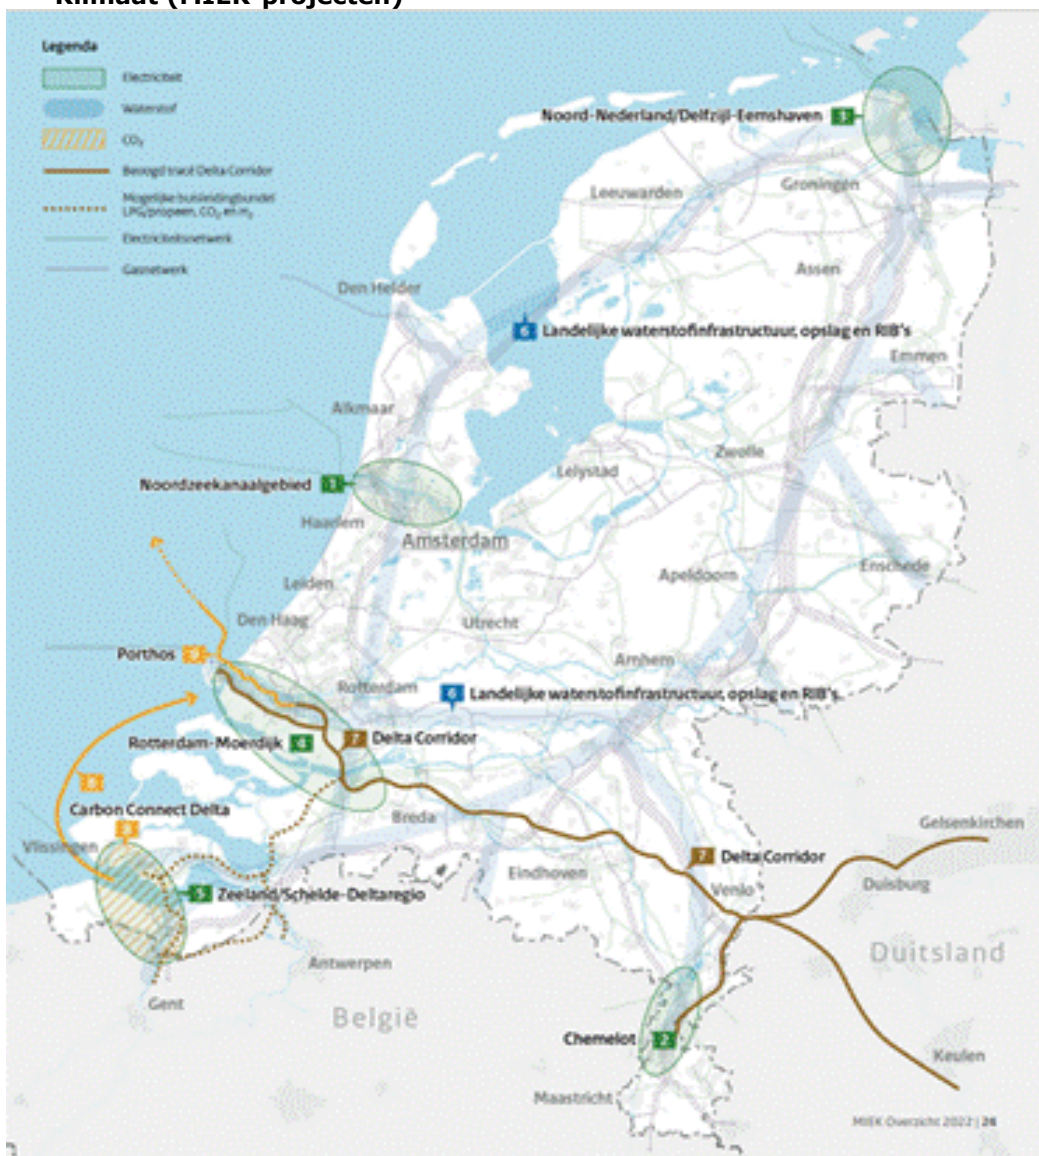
Klimaat (MIEK-projecten)

Legenda
Electriciteit
Waterstof
$CO_2$
Beoogd tracé Delta Corridor
Mogelijke buisleidingbundel LPG/propeen, $CO_2$ en $H_2$
Electriciteitsnetwerk
Gasnetwerk

Noord-Nederland/Delfzijl-Eemshaven 3
Leeuwarden
Groningen
Assen
Den Helder
6 Landelijke waterstofinfrastructuur, opslag en RIB's
Emmen
Alkmaar
Lelystad
Zwolle
Noordzeekanaalgebied 1
Haarlem
Amsterdam
Apeldoorn
Enschede
Leiden
Den Haag
Utrecht
Porthos
Arnhem
Rotterdam
6 Landelijke waterstofinfrastructuur, opslag en RIB's
Rotterdam-Moerdijk 4
7 Delta Corridor
Carbon Connect Delta
Breda
Vlissingen
Eindhoven
7 Delta Corridor
Gelsenkirchen
Duisburg
Venlo
5 Zeeland/Schelde-Deltaregio
Duitsland
Antwerpen
Gent
België
Chemelot 2
Keulen
Maastricht
MIEK Overzicht 2022 | 26